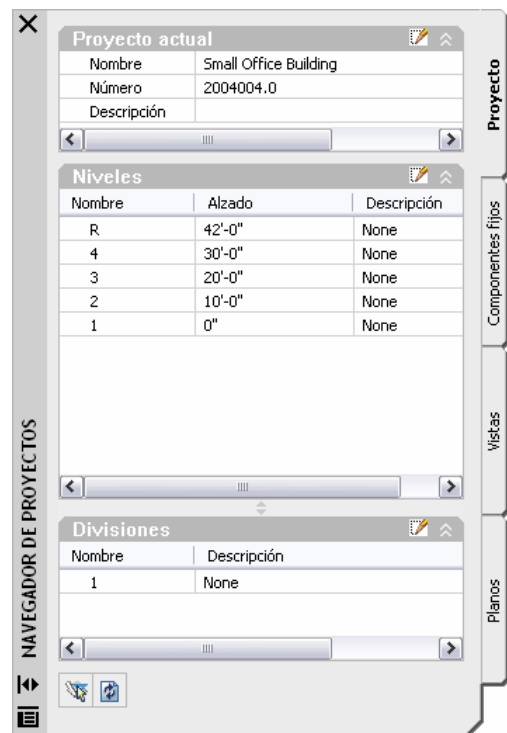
NAVEGADOR DE PROYECTOS

Proyecto actual

| Nombre | Small Office Building |
|---|---|
| Número | 2004004.0 |
| Descripción | |

Niveles

| Nombre | Alzado | Descripción |
|---|---|---|
| R | 42'-0" | None |
| 4 | 30'-0" | None |
| 3 | 20'-0" | None |
| 2 | 10'-0" | None |
| 1 | 0" | None |

Divisiones

| Nombre | Descripción |
|---|---|
| 1 | None |

Proyecto

Componentes fijos

Vistas

Planos